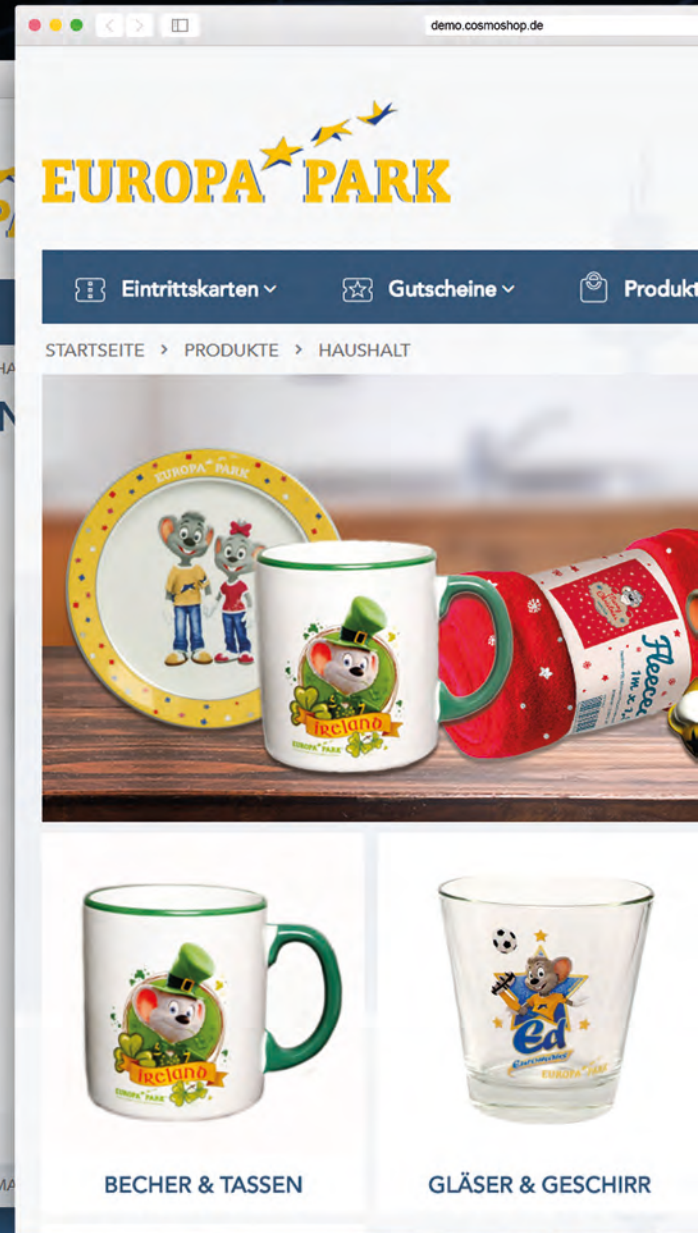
demo.cosmoshop.de

EUROPA PARK

Eintrittskarten
Gutscheine
Produkt

STARTSEITE › PRODUKTE › HAUSHALT

EUROPA PARK
Ireland
EUROPA PARK
Fleece

Ireland
EUROPA PARK

Ed
EUROPA PARK

BECHER & TASSEN
GLÄSER & GESCHIRR